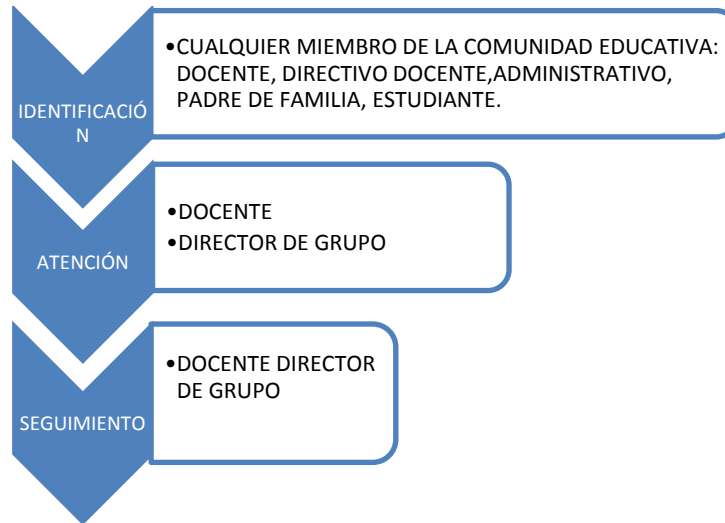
IDENTIFICACIÓN

•CUALQUIER MIEMBRO DE LA COMUNIDAD EDUCATIVA: DOCENTE, DIRECTIVO DOCENTE,ADMINISTRATIVO, PADRE DE FAMILIA, ESTUDIANTE.

ATENCIÓN

•DOCENTE
•DIRECTOR DE GRUPO

SEGUIMIENTO

•DOCENTE DIRECTOR DE GRUPO